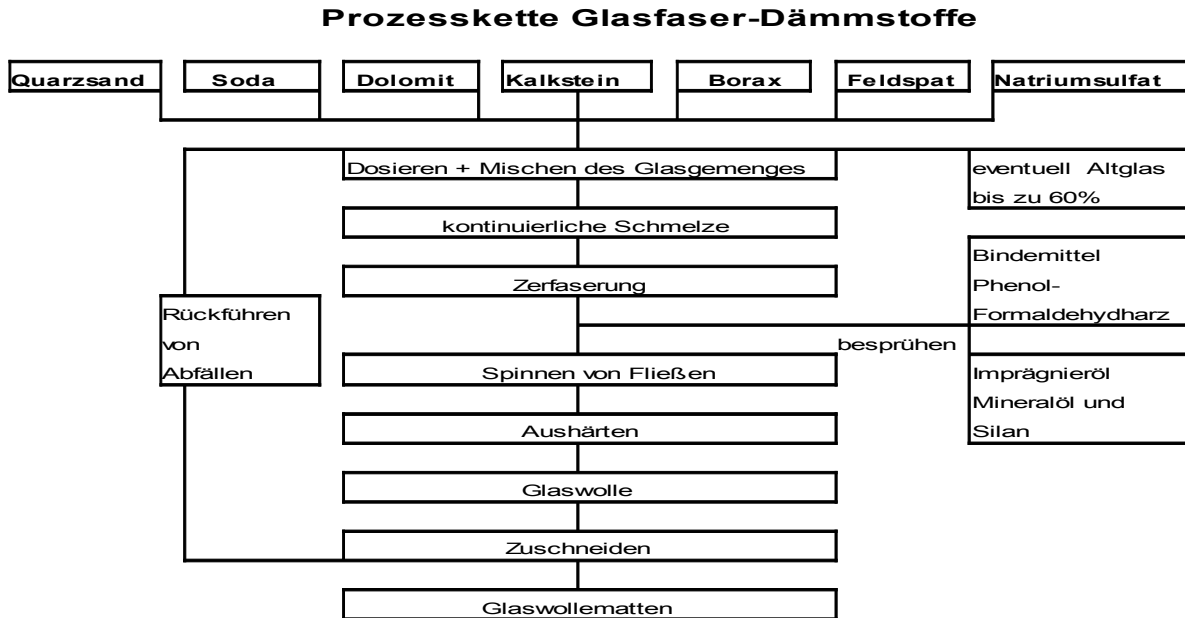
Prozesskette Glasfaser-Dämmstoffe

Quarzsand

Soda

Dolomit

Kalkstein

Borax

Feldspat

Natriumsulfat

Dosieren + Mischen des Glasgemenges

eventuell Altglas bis zu 60%

kontinuierliche Schmelze

Bindemittel Phenol-Formaldehydharz

Zerfaserung

Rückführen von Abfällen

besprühen

Spinnen von Fließen

Imprägnieröl Mineralöl und Silan

Aushärten

Glaswolle

Zuschneiden

Glaswollematten